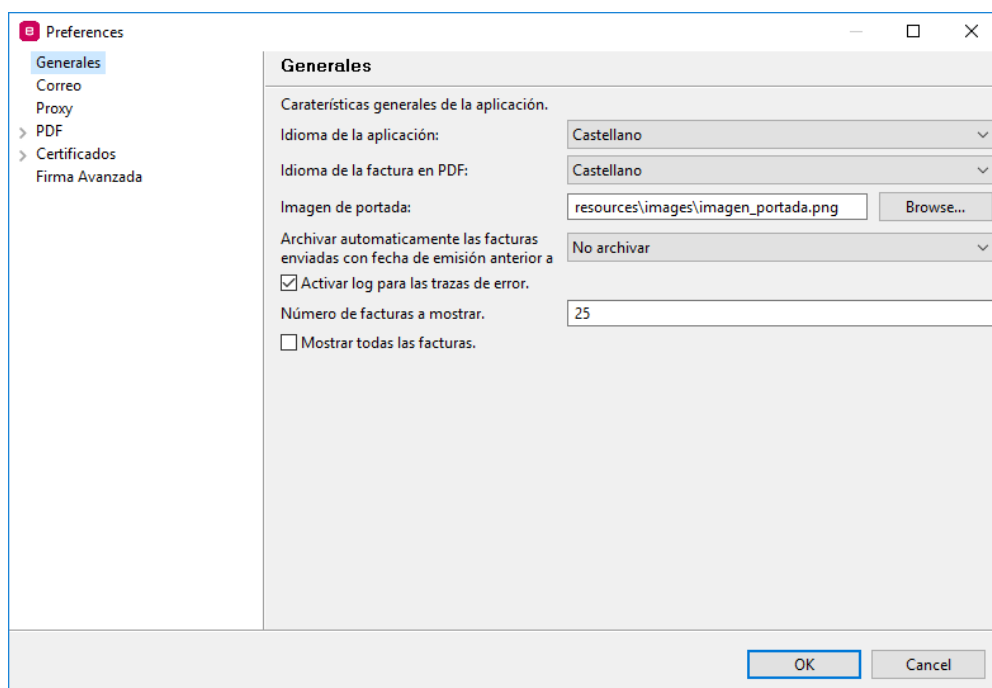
Preferences

Generales
Correo
Proxy
PDF
Certificados
Firma Avanzada

Generales

Caraterísticas generales de la aplicación.

Idioma de la aplicación: Castellano

Idioma de la factura en PDF: Castellano

Imagen de portada: resources\images\imagen_portada.png Browse...

Archivar automaticamente las facturas enviadas con fecha de emisión anterior a No archivar

Activar log para las trazas de error.

Número de facturas a mostrar. 25

Mostrar todas las facturas.

OK Cancel